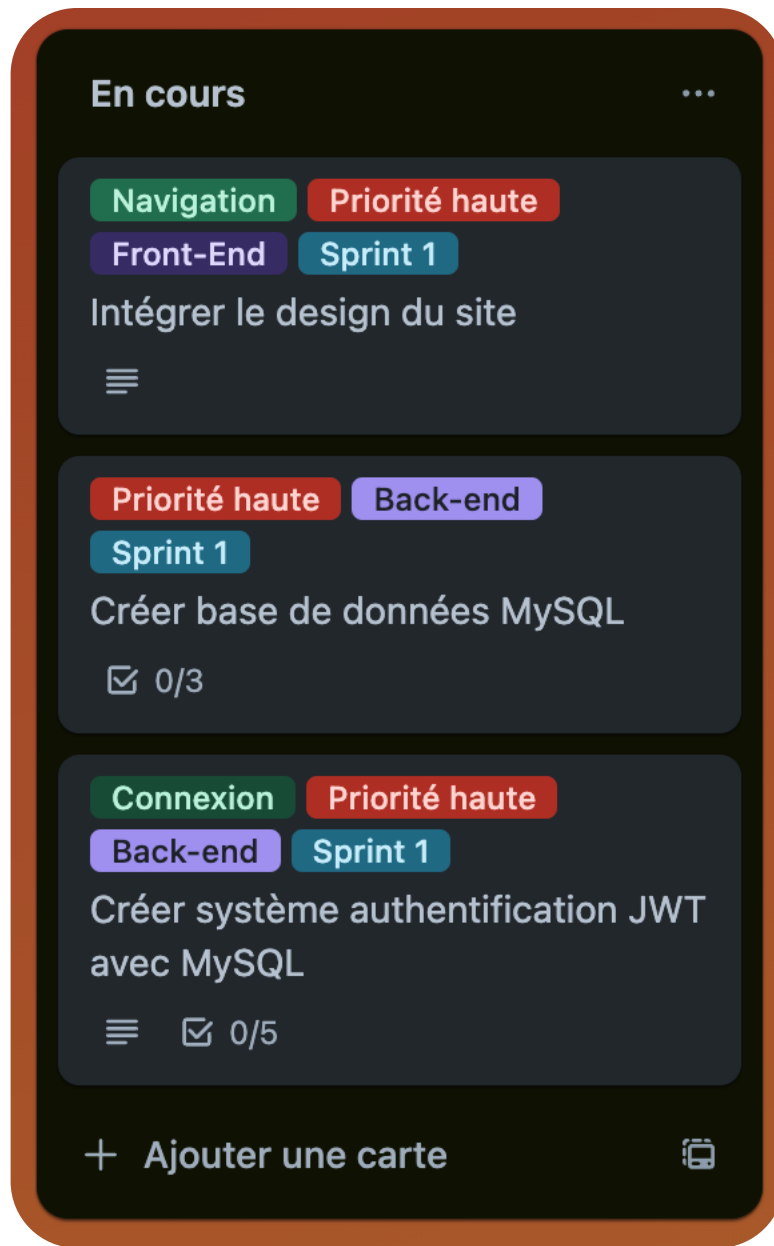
En cours ...

Navigation Priorité haute
Front-End Sprint 1
Intégrer le design du site

Priorité haute Back-end
Sprint 1
Créer base de données MySQL
0/3

Connexion Priorité haute
Back-end Sprint 1
Créer système authentification JWT avec MySQL
0/5

+ Ajouter une carte